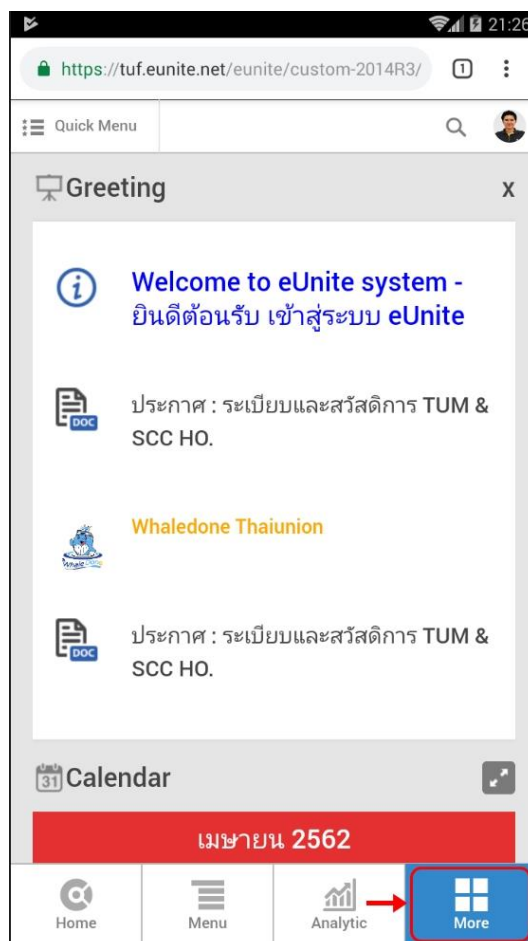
21:26

https://tuf.eunite.net/eunite/custom-2014R3/

1

Quick Menu

Greeting

X

Welcome to eUnite system - ยินดีต้อนรับ เข้าสู่ระบบ eUnite

DOC

ประกาศ : ระเบียบและสวัสดิการ TUM & SCC HO.

Whaledone Thaiunion

Whale Done

DOC

ประกาศ : ระเบียบและสวัสดิการ TUM & SCC HO.

31

Calendar

เมษายน 2562

Home

Menu

Analytic

More